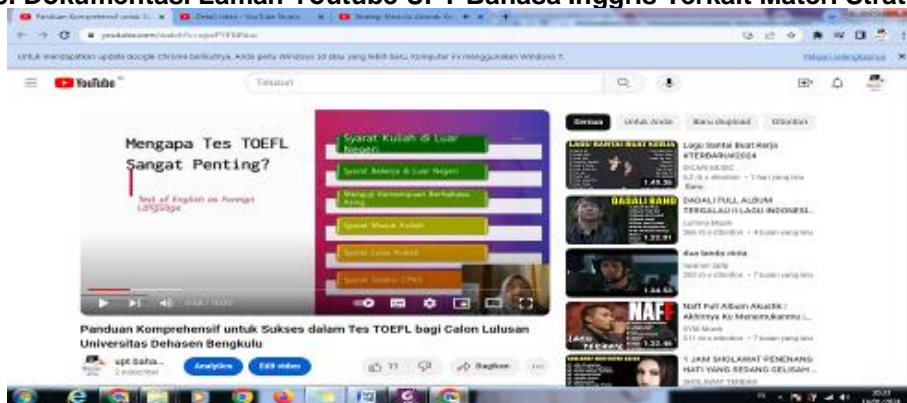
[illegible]. Dokumentasi Laman Youtube UPT Bahasa Inggris Terkait Materi Strat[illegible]

Panduan Komprehensif untuk S... | Detail video - YouTube Studio | Strategi Menulis Jawab...

youtube.com/watch?v=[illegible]

Untuk mendapatkan update Google Chrome berikutnya, Anda perlu Windows 10 atau yang lebih baru. Komputer ini menggunakan Windows 7. Pelajari selengkapnya

YouTube

Telusuri

Mengapa Tes TOEFL Sangat Penting?

Test of English as Foreign Language

Syarat Kuliah di Luar Negeri

Syarat Bekerja di Luar Negeri

Mengukur Kemampuan Berbahasa Asing

Syarat Masuk Kuliah

Syarat Lulus Kuliah

Syarat Seleksi CPNS

Panduan Komprehensif untuk Sukses dalam Tes TOEFL bagi Calon Lulusan Universitas Dehasen Bengkulu

upt baha...

Analytics

Edit video

11

Bagikan

Semua | Untuk Anda | Baru diupload | Ditonton

Lagu Santai Buat Kerja #TERBARU2024
DCAN MUSIC
1:45:36

DADALI FULL ALBUM TERGALAU II LAGU INDONESI...
1:32:01

dua bendo cinta
1:34:55

Naff Full Album Akustik : Akhirnya Ku Menemukanmu | ...
1:32:46

1 JAM SHOLAWAT PENENANG HATI YANG SEDANG GELISAH ...
SHOLAWAT TERBARU